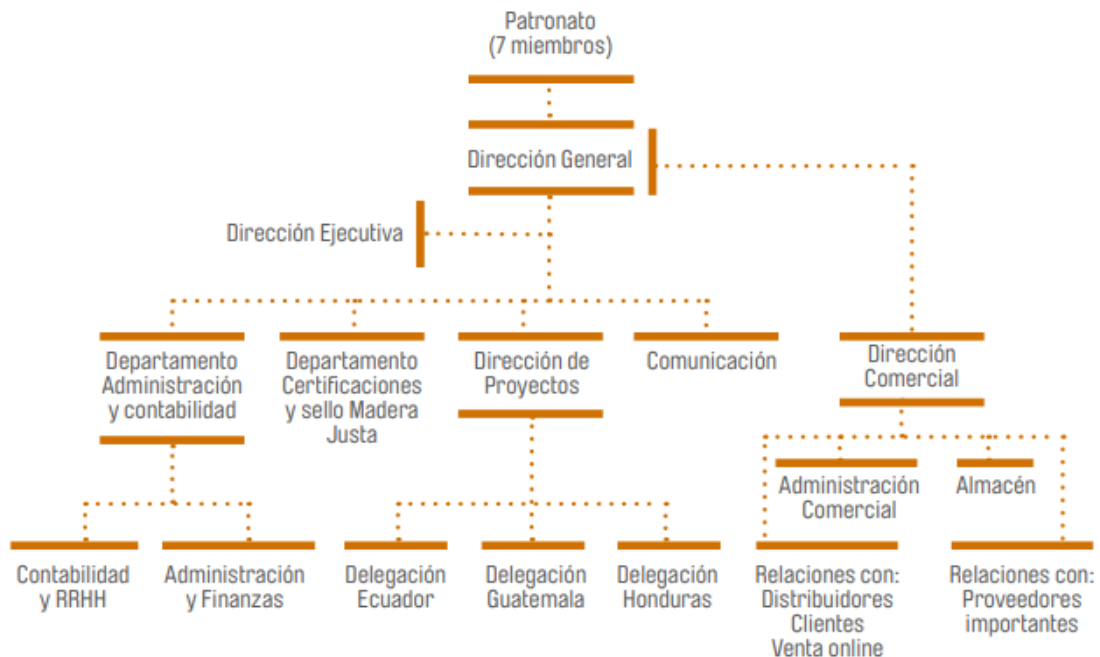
Patronato
(7 miembros)

Dirección General

Dirección Ejecutiva

Departamento Administración y contabilidad

Departamento Certificaciones y sello Madera Justa

Dirección de Proyectos

Comunicación

Dirección Comercial

Administración Comercial

Almacén

Contabilidad y RRHH

Administración y Finanzas

Delegación Ecuador

Delegación Guatemala

Delegación Honduras

Relaciones con: Distribuidores Clientes Venta online

Relaciones con: Proveedores importantes